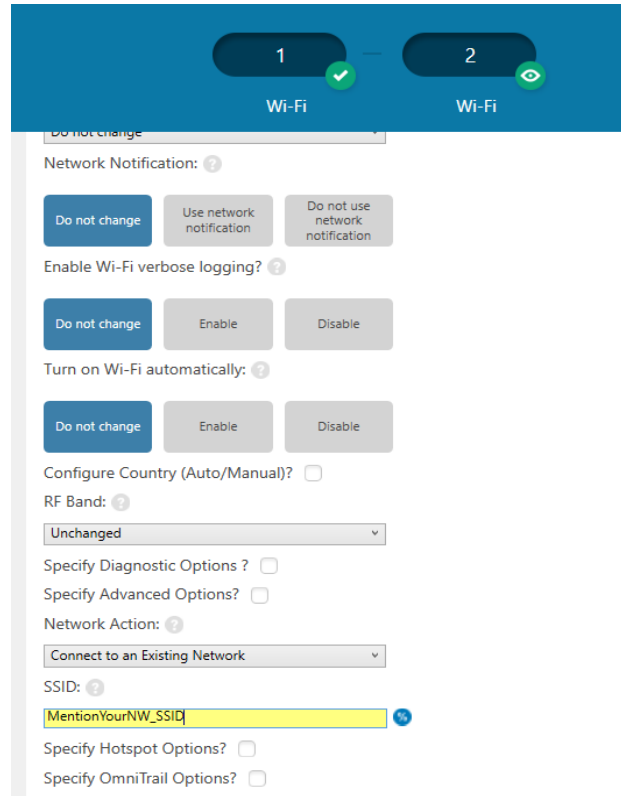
1

Wi-Fi

2

Wi-Fi

Do not change

Network Notification:

Do not change

Use network notification

Do not use network notification

Enable Wi-Fi verbose logging?

Do not change

Enable

Disable

Turn on Wi-Fi automatically:

Do not change

Enable

Disable

Configure Country (Auto/Manual)?

RF Band:

Unchanged

Specify Diagnostic Options ?

Specify Advanced Options?

Network Action:

Connect to an Existing Network

SSID:

MentionYourNW_SSID

Specify Hotspot Options?

Specify OmniTrail Options?